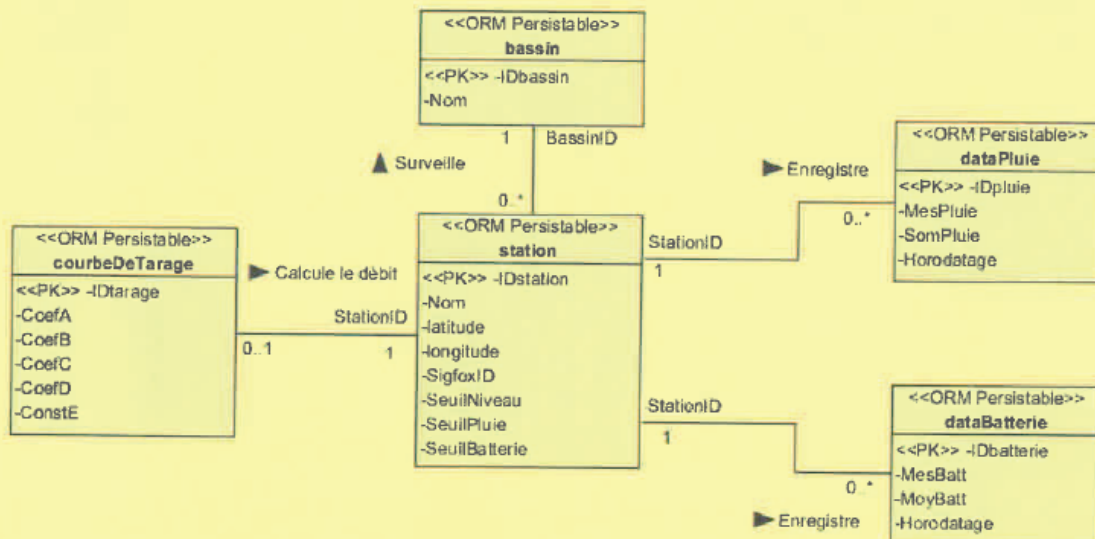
<<ORM Persistable>>
bassin
<<PK>> -IDbassin
-Nom

1 BassinID
Surveille
0..*

Enregistre
0..*

<<ORM Persistable>>
dataPluie
<<PK>> -IDpluie
-MesPluie
-SomPluie
-Horodatage

<<ORM Persistable>>
courbeDeTarage
<<PK>> -IDtarage
-CoefA
-CoefB
-CoefC
-CoefD
-ConstE

Calcule le débit
StationID
0..1
1

<<ORM Persistable>>
station
<<PK>> -IDstation
-Nom
-latitude
-longitude
-SigfoxID
-SeuilNiveau
-SeuilPluie
-SeuilBatterie

StationID
1

StationID
1

<<ORM Persistable>>
dataBatterie
<<PK>> -IDbatterie
-MesBatt
-MoyBatt
-Horodatage

0..*
Enregistre